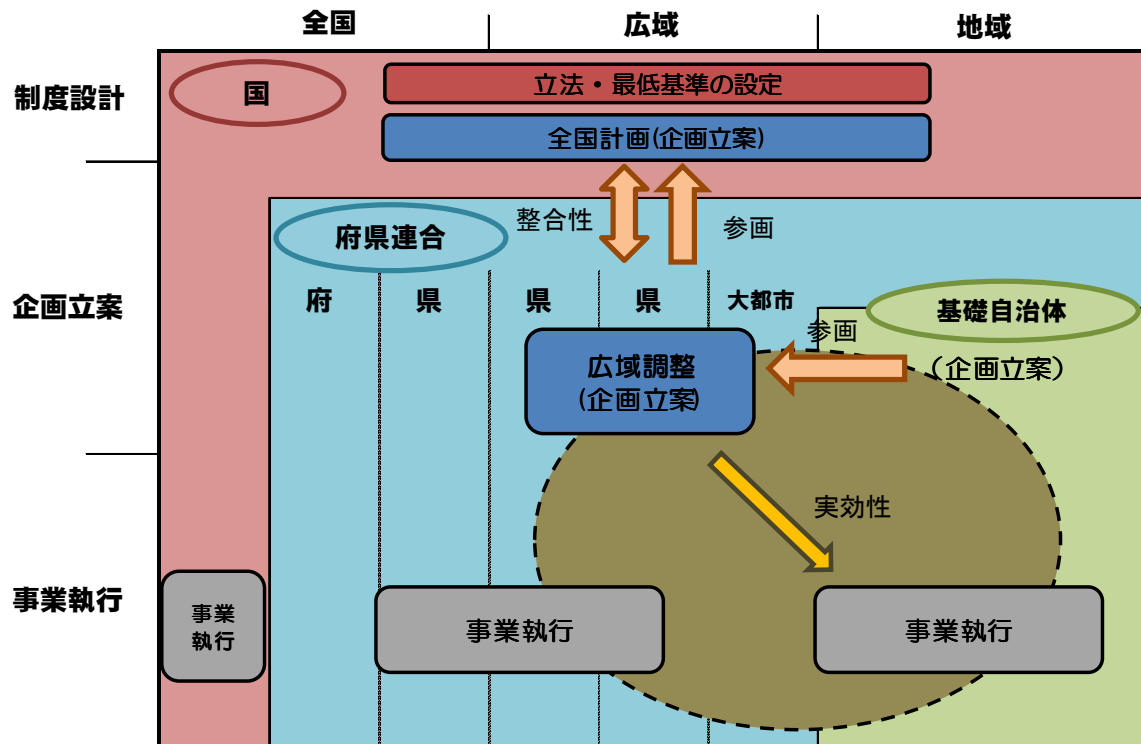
全国
広域
地域

制度設計
国
立法・最低基準の設定
全国計画(企画立案)

整合性
参画
府県連合

企画立案
府
県
県
県
大都市
基礎自治体
参画
広域調整
(企画立案)
(企画立案)

実効性

事業執行
事業執行
事業執行
事業執行